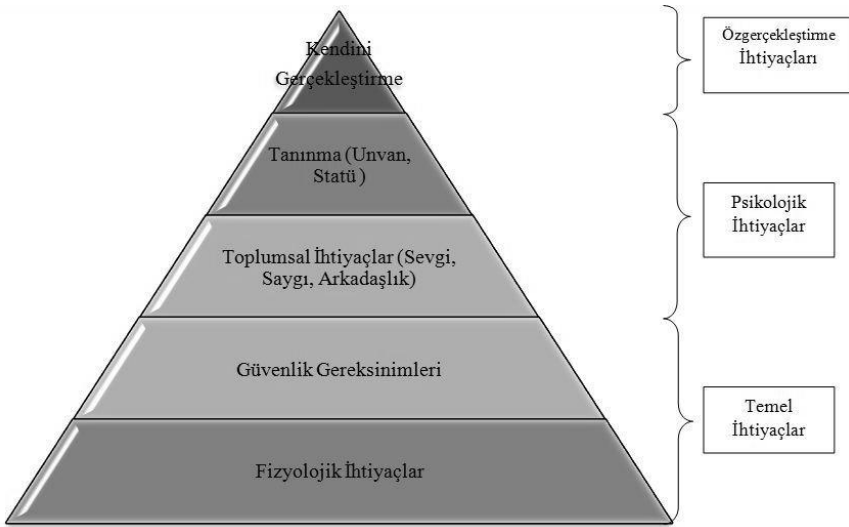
Kendini Gerçekleştirme

Tanınma (Unvan, Statü )

Toplumsal İhtiyaçlar (Sevgi, Saygı, Arkadaşlık)

Güvenlik Gereksinimleri

Fizyolojik İhtiyaçlar

Özgerçekleştirme İhtiyaçları

Psikolojik İhtiyaçlar

Temel İhtiyaçlar